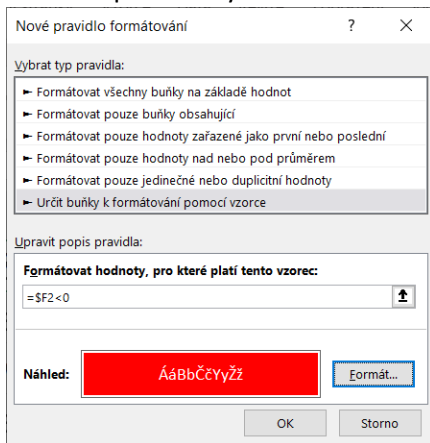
Nové pravidlo formátování ? ×

Vybrat typ pravidla:

► Formátovat všechny buňky na základě hodnot
► Formátovat pouze buňky obsahující
► Formátovat pouze hodnoty zařazené jako první nebo poslední
► Formátovat pouze hodnoty nad nebo pod průměrem
► Formátovat pouze jedinečné nebo duplicitní hodnoty
► Určit buňky k formátování pomocí vzorce

Upravit popis pravidla:

Formátovat hodnoty, pro které platí tento vzorec:

=$F2<0

Náhled: ÁáBbČčYyŽž Formát...

OK Storno